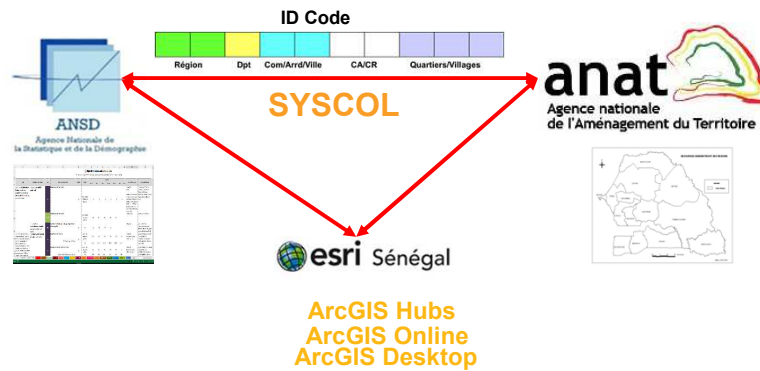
ID Code

Région | Dpt | Com/Arrd/Ville | CA/CR | Quartiers/Villages

ANSD
Agence Nationale de la Statistique et de la Démographie

SYSCOL

anat
Agence nationale de l'Aménagement du Territoire

esri Sénégal

ArcGIS Hubs
ArcGIS Online
ArcGIS Desktop